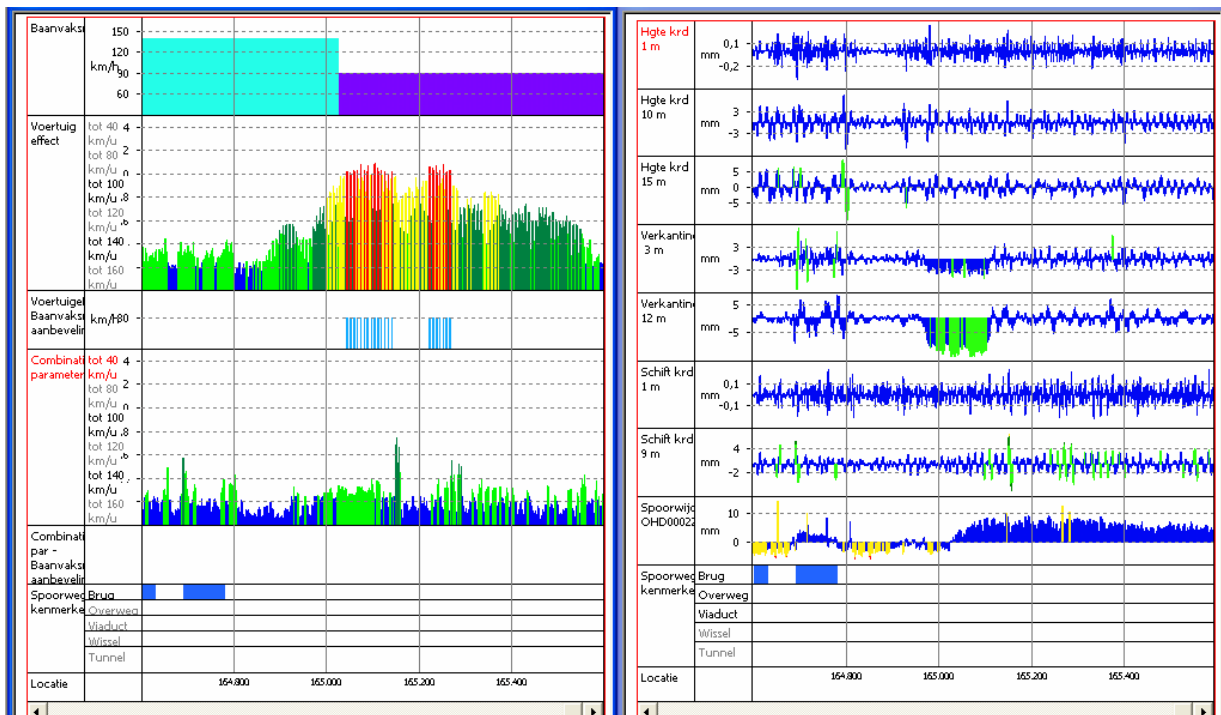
Baanvaksı
150
120
km/h 90
60

Voertuig effect
tot 40 km/u 4
tot 80 km/u 2
tot 100 km/u 0
tot 120 km/u .8
tot 140 km/u .6
tot 160 km/u

Voertuigef Baanvaksı aanbevelir
km/h 80

Combinati parameter
tot 40 km/u 4
tot 80 km/u 2
tot 100 km/u 0
tot 120 km/u .8
tot 140 km/u .6
tot 160 km/u

Combinati par - Baanvaksı aanbevelir

Spoorweg kenmerke
Brug
Overweg
Viaduct
Wissel
Tunnel

Locatie
164.800
165.000
165.200
165.400

Hgte krd 1 m
mm
0,1
-0,2

Hgte krd 10 m
mm
3
-3

Hgte krd 15 m
mm
5
0
-5

Verkantin 3 m
mm
3
-3

Verkantin 12 m
mm
5
-5

Schift krd 1 m
mm
0,1
-0,1

Schift krd 9 m
mm
4
-2

Spoorwijd OHD00022
mm
10
0

Spoorweg kenmerke
Brug
Overweg
Viaduct
Wissel
Tunnel

Locatie
164.800
165.000
165.200
165.400